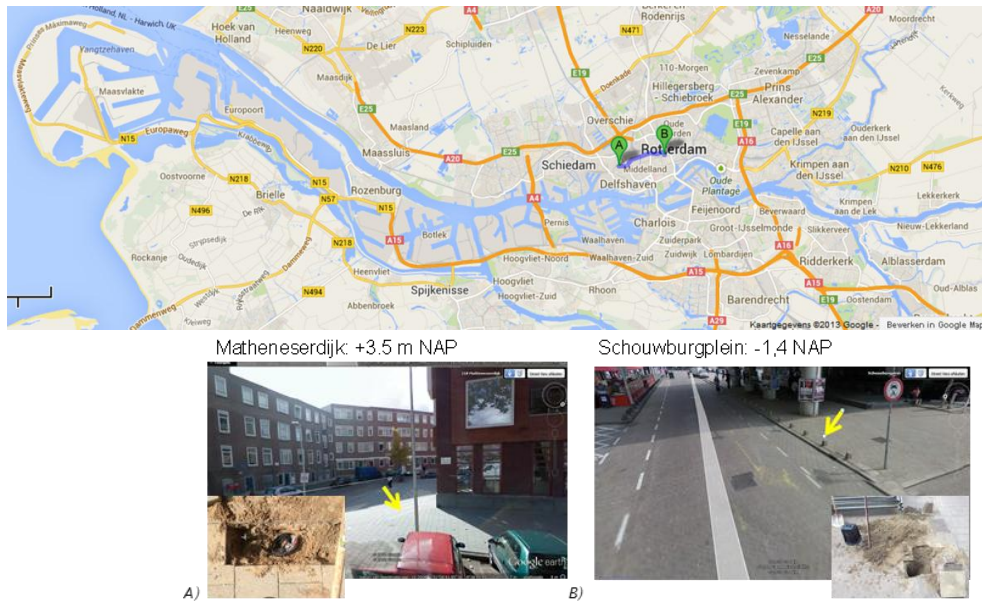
Naaldwijk
Berkel en Rodenrijs
Moordrecht
Holland, NL - Harwich UK
Hoek van Holland
Heenweg
N220
N223
N471
A20
Nesselande
Prinses Margrietweg
Yangtzehaven
De Lier
Schipluiden
110-Morgen
Zevenkamp
Maasdijk
E19
Hillegersberg - Schiebroek
Prins Alexander
Maasvlakte
E25
A13
N219
Europoort
Overschie
Capelle aan den IJssel
Ouderkerk aan den IJssel
Europaweg
Maassluis
Maasland
E25
Rotterdam
A16
Krimpen aan den IJssel
N210
N476
N15
A20
Schiedam
Middelland
Oude Plantage
Oostvoorne
N218
N15
Rozenburg
Delfshaven
A4
Lekkerkerk
N57
N15
Feijenoord
Brielle
Charlois
Krimpen aan de Lek
N496
Pernis
Beverwaard
Groot-IJsselmonde
Nieuw-Lekkerland
Botlek
A15
Zuiderpark
Sikkerveer
N218
Waalhaven
Rockanje
Waalhaven-Zuid
Lombardijen
Ridderkerk
Alblasserdam
Hoogvliet-Noord
Zuidwijk
A16
Heenvliet
Hoogvliet
Rhoon
N494
Spijkenisse
Barendrecht
Oud-Alblas
Hoogvliet-Zuid
E15
Oostendam
Abbenbroek
A29
Kaartgegevens ©2013 Google - Bewerken in Google Maps
A
B

Matheneserdijk: +3.5 m NAP
Schouwburgplein: -1,4 NAP
Google earth
A)
B)